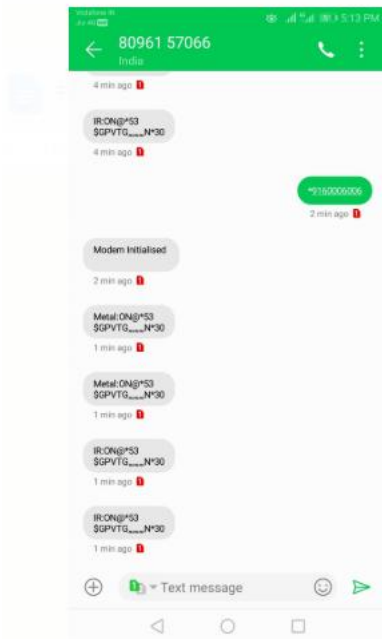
Vodafone IN
5:13 PM
80961 57066
India
4 min ago
IR:ON@*53 $GPVTG,,,,,N*30
4 min ago
*9160006006
2 min ago
Modem Initialised
2 min ago
Metal:ON@*53 $GPVTG,,,,,N*30
1 min ago
Metal:ON@*53 $GPVTG,,,,,N*30
1 min ago
IR:ON@*53 $GPVTG,,,,,N*30
1 min ago
IR:ON@*53 $GPVTG,,,,,N*30
1 min ago
Text message